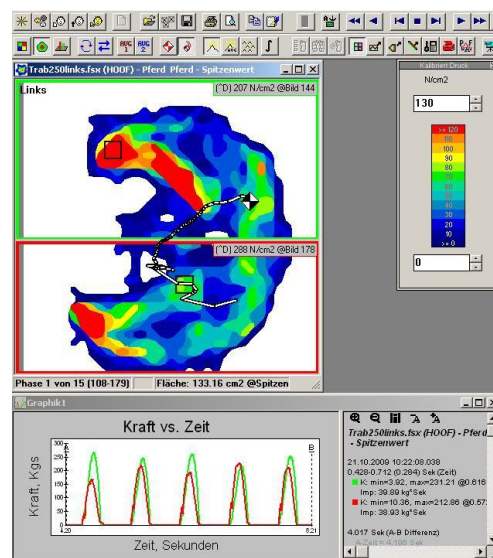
Trab250links.fsx (HOOF) - Pferd Pferd - Spitzenwert

Links

(^D) 207 N/cm2 @Bild 144

(^D) 288 N/cm2 @Bild 178

Phase 1 von 15 (108-179)

Fläche: 133.16 cm2 @Spitzen

Kalibriert Druck

N/cm2

130

>= 120
110
100
90
80
70
60
50
40
30
20
10
> 0

0

Graphik1

Kraft vs. Zeit

Kraft, Kgs

300
250
200
150
100
50
0

4.20

8.21

Zeit, Sekunden

A

B

Trab250links.fsx (HOOF) - Pferd - Spitzenwert

21.10.2009 10:22:08.038
0.428-0.712 (0.284) Sek (Zeit)

K: min=3.92, max=231.21 @0.616
Imp: 39.89 kg*Sek

K: min=10.36, max=212.86 @0.57
Imp: 38.93 kg*Sek

4.017 Sek (A-B Differenz)
A-Zeit = 4.195 Sek